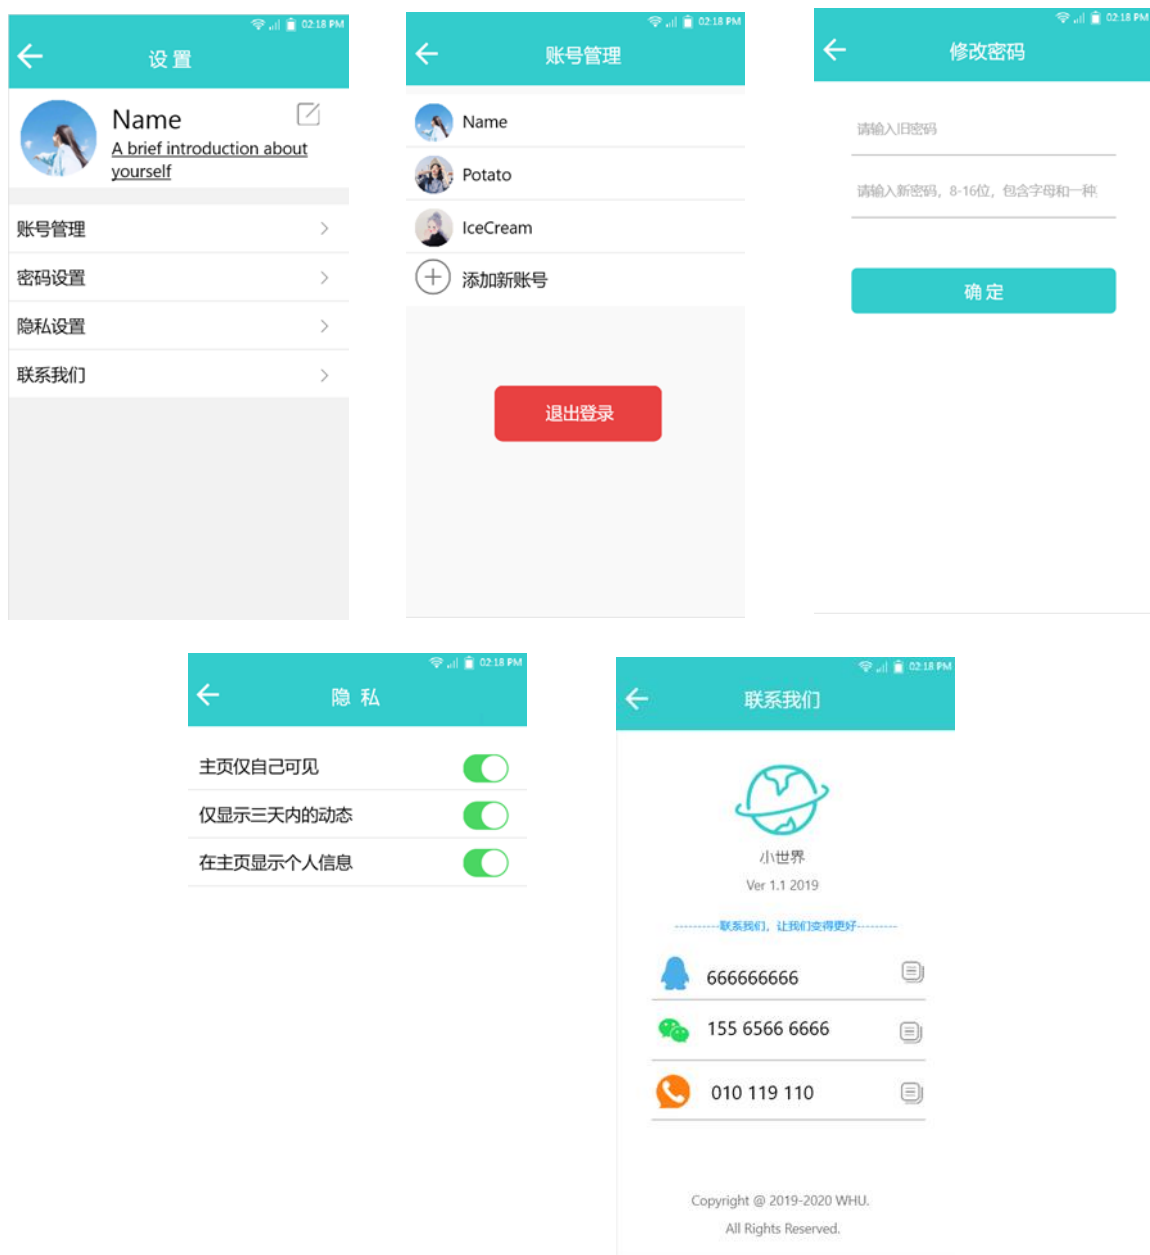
02:18 PM
设 置

Name
A brief introduction about yourself

账号管理
密码设置
隐私设置
联系我们

02:18 PM
账号管理

Name
Potato
IceCream
添加新账号

退出登录

02:18 PM
修改密码

请输入旧密码
请输入新密码，8-16位，包含字母和一种

确 定

02:18 PM
隐 私

主页仅自己可见
仅显示三天内的动态
在主页显示个人信息

02:18 PM
联系我们

小世界
Ver 1.1 2019

----------联系我们，让我们变得更好----------

666666666
155 6566 6666
010 119 110

Copyright @ 2019-2020 WHU.
All Rights Reserved.